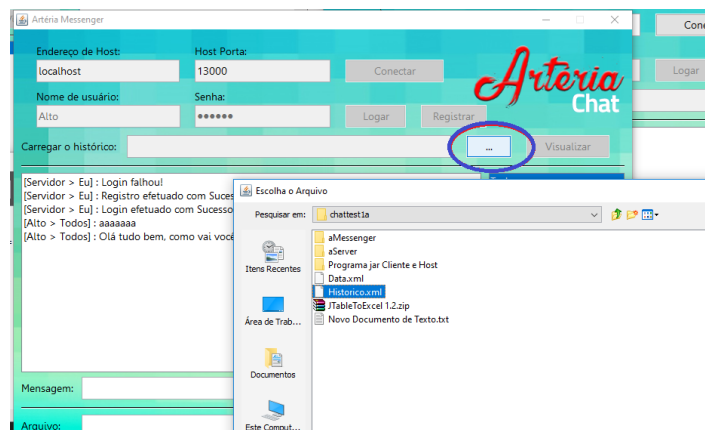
Artéria Messenger

Endereço de Host:
localhost
Host Porta:
13000
Conectar
Nome de usuário:
Alto
Senha:
••••••
Logar
Registrar
Artéria Chat
Carregar o histórico:
...
Visualizar

[Servidor > Eu] : Login falhou!
[Servidor > Eu] : Registro efetuado com Suces
[Servidor > Eu] : Login efetuado com Sucesso
[Alto > Todos] : aaaaaaa
[Alto > Todos] : Olá tudo bem, como vai voce

Mensagem:
Arquivo:

Cone
Logar

Escolha o Arquivo
Pesquisar em: chattest1a
Itens Recentes
Área de Trab...
Documentos
Este Comput...
aMessenger
aServer
Programa jar Cliente e Host
Data.xml
Historico.xml
JTableToExcel 1.2.zip
Novo Documento de Texto.txt